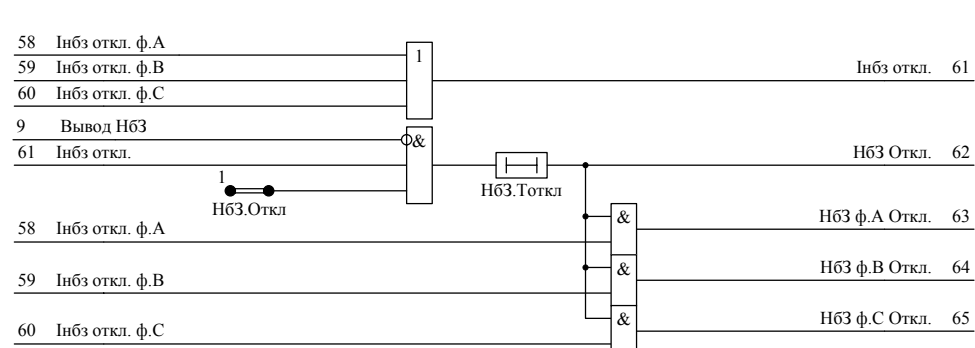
58 Iнбз откл. ф.А
59 Iнбз откл. ф.В
60 Iнбз откл. ф.С
1
Iнбз откл. 61
9 Вывод НбЗ
61 Iнбз откл.
&
1
НбЗ.Откл
НбЗ.Тоткл
НбЗ Откл. 62
58 Iнбз откл. ф.А
&
НбЗ ф.А Откл. 63
59 Iнбз откл. ф.В
&
НбЗ ф.В Откл. 64
60 Iнбз откл. ф.С
&
НбЗ ф.С Откл. 65